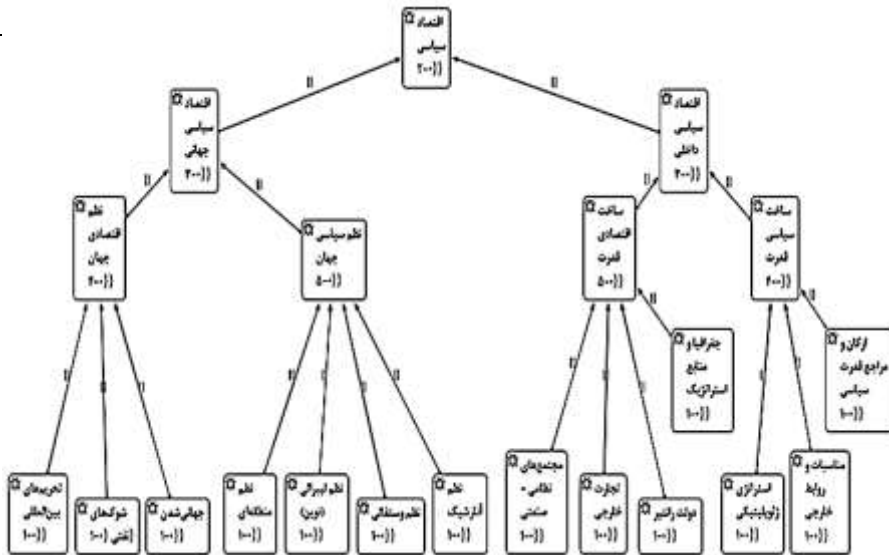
اقتصاد سیاسی (۲۰۰)

اقتصاد سیاسی جهانی (۲۰۰)

اقتصاد سیاسی داخلی (۲۰۰)

نظم اقتصادی جهان (۳۰۰)

نظم سیاسی جهان (۵۰۰)

ساخت اقتصادی قدرت (۵۰۰)

ساخت سیاسی قدرت (۴۰۰)

جغرافیا و منابع استراتژیک (۱۰۰)

ارکان و مراجع قدرت سیاسی (۱۰۰)

تحریم‌های بین‌المللی (۱۰۰)

شوک‌های نفتی (۱۰۰)

جهانی‌شدن (۱۰۰)

نظم منطقه‌ای (۱۰۰)

نظم لیبرالی (نوین) (۱۰۰)

نظم وستفالی (۱۰۰)

نظم آنارشیک (۱۰۰)

مجتمع‌های نظامی - صنعتی (۱۰۰)

تجارت خارجی (۱۰۰)

دولت رانتیر (۱۰۰)

استراتژی ژئوپلیتیکی (۱۰۰)

مناسبات و روابط خارجی (۱۰۰)